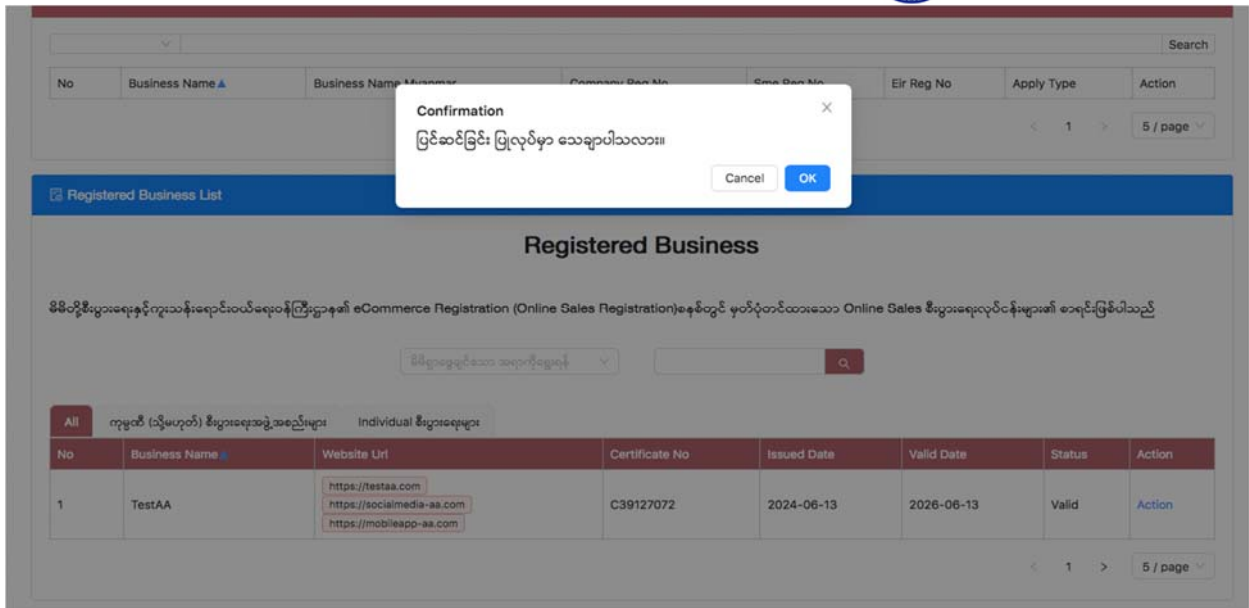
Search

| No | Business Name ▲ | Business Name Myanmar | Company Reg No | Sme Reg No | Eir Reg No | Apply Type | Action |
|---|---|---|---|---|---|---|---|

< 1 > 5 / page

Confirmation

ပြင်ဆင်ခြင်း ပြုလုပ်မှာ သေချာပါသလား။

Cancel OK

Registered Business List

Registered Business

မိမိတို့စီးပွားရေးနှင့်ကူးသန်းရောင်းဝယ်ရေးဝန်ကြီးဌာန၏ eCommerce Registration (Online Sales Registration)စနစ်တွင် မှတ်ပုံတင်ထားသော Online Sales စီးပွားရေးလုပ်ငန်းများ၏ စာရင်းဖြစ်ပါသည်

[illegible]

All | ကုမ္ပဏီ (သို့မဟုတ်) စီးပွားရေးအဖွဲ့အစည်းများ | Individual စီးပွားရေးများ

| No | Business Name | Website Url | Certificate No | Issued Date | Valid Date | Status | Action |
|---|---|---|---|---|---|---|---|
| 1 | TestAA | https://testaa.com https://socialmedia-aa.com https://mobileapp-aa.com | C39127072 | 2024-06-13 | 2026-06-13 | Valid | Action |

< 1 > 5 / page